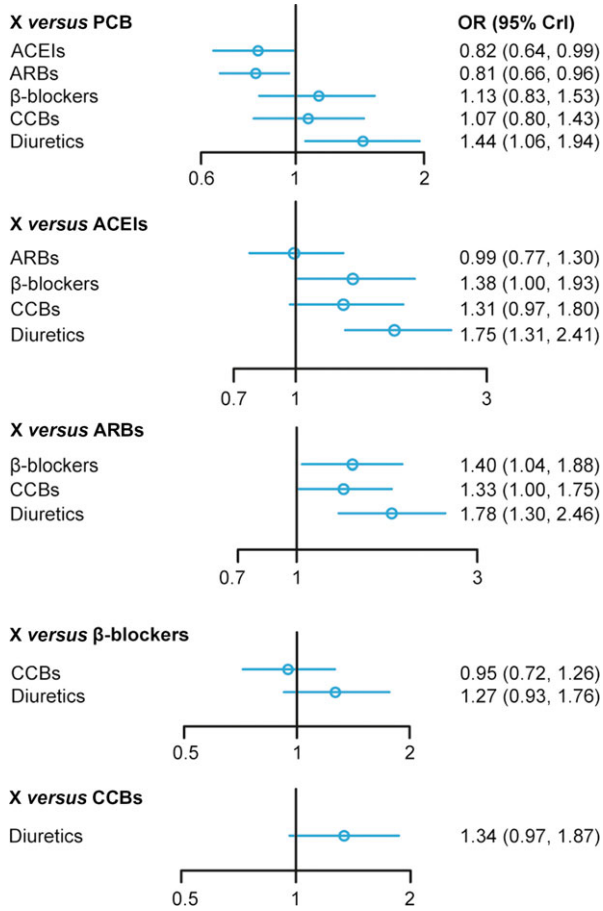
X *versus* PCB

OR (95% CrI)

| | |
|---|---|
| ACEIs | 0.82 (0.64, 0.99) |
| ARBs | 0.81 (0.66, 0.96) |
| β-blockers | 1.13 (0.83, 1.53) |
| CCBs | 1.07 (0.80, 1.43) |
| Diuretics | 1.44 (1.06, 1.94) |

0.6 1 2

X *versus* ACEIs

| | |
|---|---|
| ARBs | 0.99 (0.77, 1.30) |
| β-blockers | 1.38 (1.00, 1.93) |
| CCBs | 1.31 (0.97, 1.80) |
| Diuretics | 1.75 (1.31, 2.41) |

0.7 1 3

X *versus* ARBs

| | |
|---|---|
| β-blockers | 1.40 (1.04, 1.88) |
| CCBs | 1.33 (1.00, 1.75) |
| Diuretics | 1.78 (1.30, 2.46) |

0.7 1 3

X *versus* β-blockers

| | |
|---|---|
| CCBs | 0.95 (0.72, 1.26) |
| Diuretics | 1.27 (0.93, 1.76) |

0.5 1 2

X *versus* CCBs

| | |
|---|---|
| Diuretics | 1.34 (0.97, 1.87) |

0.5 1 2